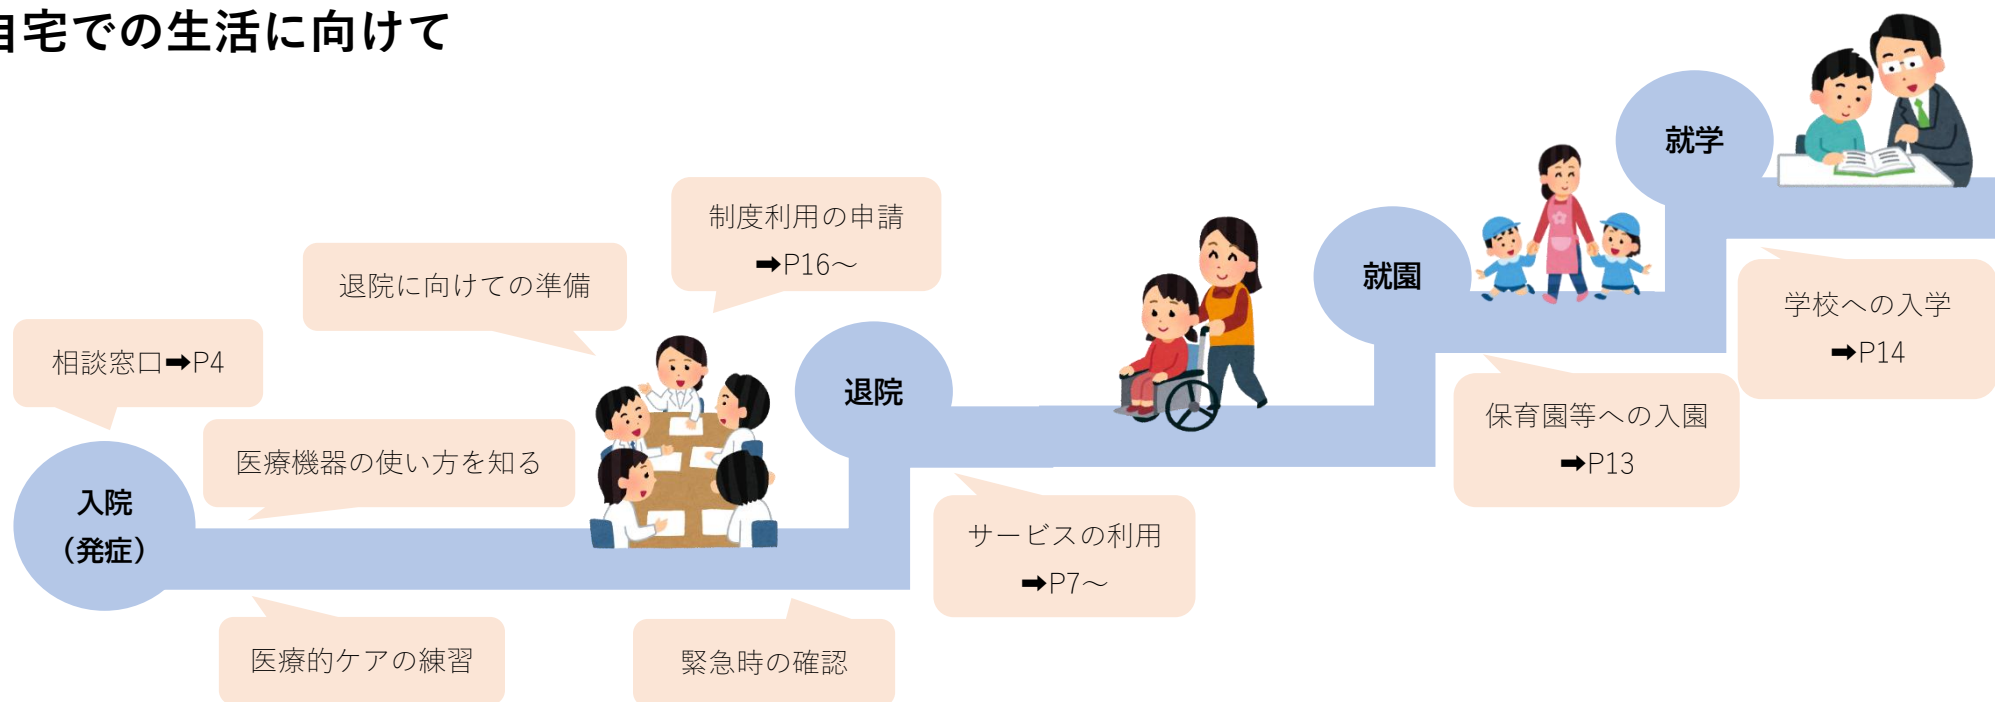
自宅での生活に向けて

相談窓口➡P4

退院に向けての準備

制度利用の申請
➡P16～

医療機器の使い方を知る

入院
（発症）

退院

就園

就学

サービスの利用
➡P7～

保育園等への入園
➡P13

学校への入学
➡P14

医療的ケアの練習

緊急時の確認